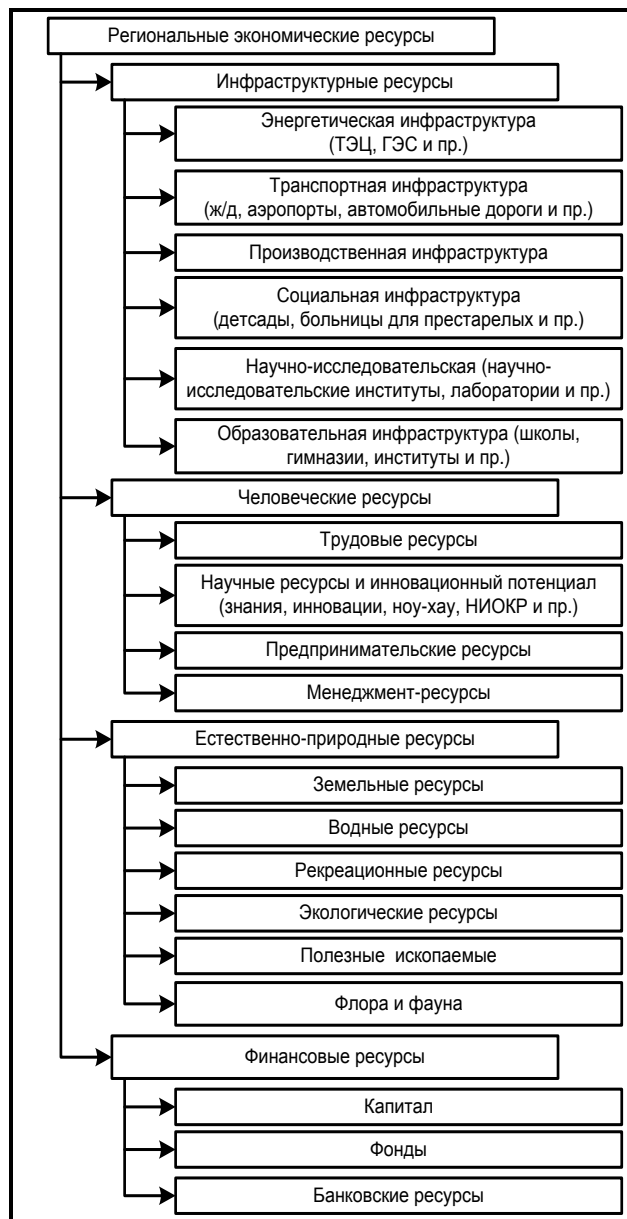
Региональные экономические ресурсы

Инфраструктурные ресурсы

Энергетическая инфраструктура (ТЭЦ, ГЭС и пр.)

Транспортная инфраструктура (ж/д, аэропорты, автомобильные дороги и пр.)

Производственная инфраструктура

Социальная инфраструктура (детсады, больницы для престарелых и пр.)

Научно-исследовательская (научно-исследовательские институты, лаборатории и пр.)

Образовательная инфраструктура (школы, гимназии, институты и пр.)

Человеческие ресурсы

Трудовые ресурсы

Научные ресурсы и инновационный потенциал (знания, инновации, ноу-хау, НИОКР и пр.)

Предпринимательские ресурсы

Менеджмент-ресурсы

Естественно-природные ресурсы

Земельные ресурсы

Водные ресурсы

Рекреационные ресурсы

Экологические ресурсы

Полезные ископаемые

Флора и фауна

Финансовые ресурсы

Капитал

Фонды

Банковские ресурсы